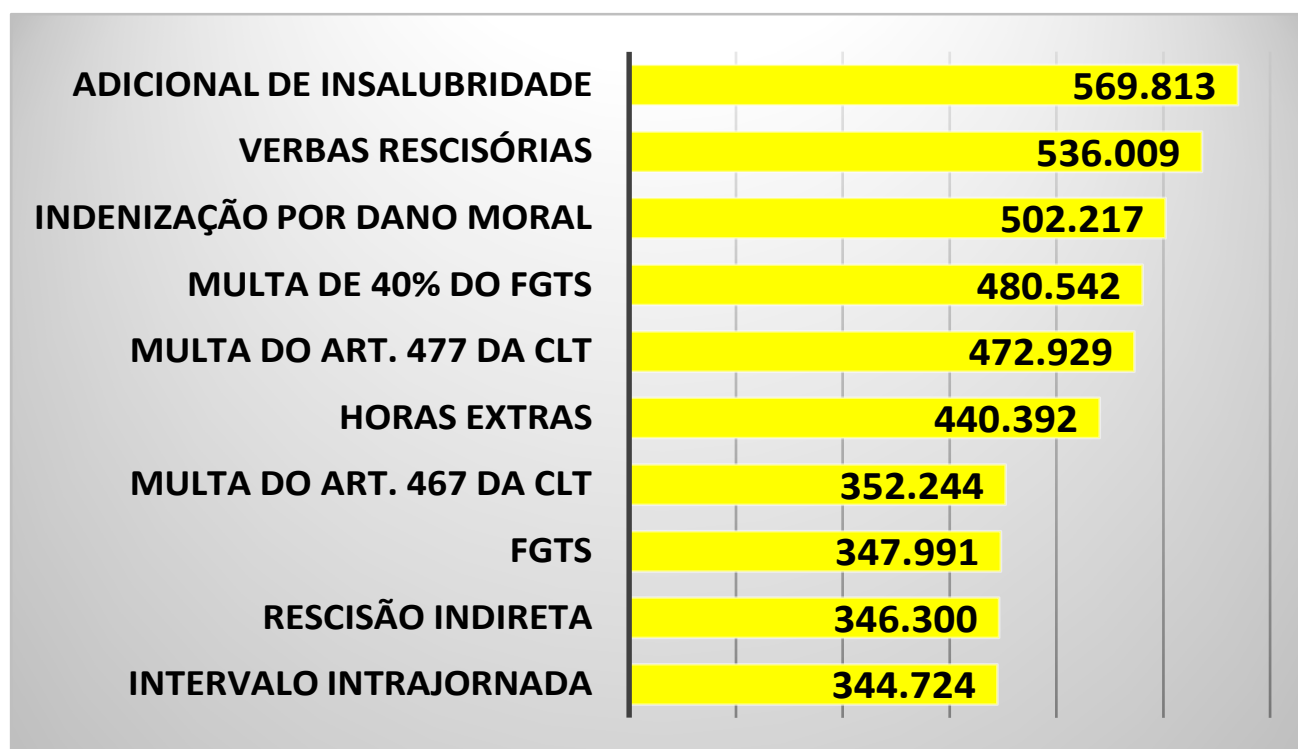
| | |
|---|---|
| ADICIONAL DE INSALUBRIDADE | 569.813 |
| VERBAS RESCISÓRIAS | 536.009 |
| INDENIZAÇÃO POR DANO MORAL | 502.217 |
| MULTA DE 40% DO FGTS | 480.542 |
| MULTA DO ART. 477 DA CLT | 472.929 |
| HORAS EXTRAS | 440.392 |
| MULTA DO ART. 467 DA CLT | 352.244 |
| FGTS | 347.991 |
| RESCISÃO INDIRETA | 346.300 |
| INTERVALO INTRAJORNADA | 344.724 |